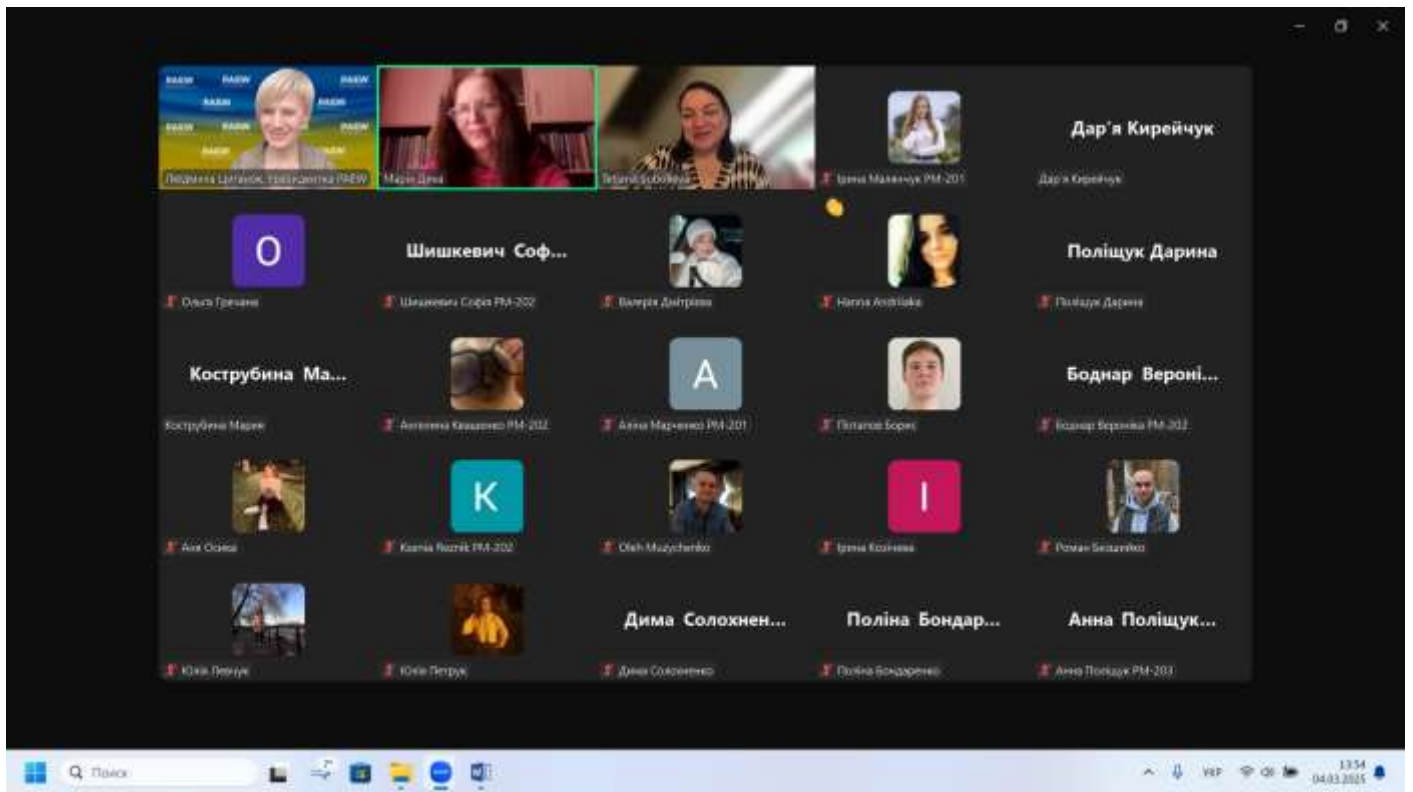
PAEW PAEW PAEW PAEW

Людмила Циганюк, президентка PAEW

Марія Дєва

Tetiana Suboleva

Ірина Малинчук РМ-201

Дар'я Кирейчук

Дар'я Кирейчук

O

Ольга Гречана

Шишкевич Соф...

Шишкевич Софія РМ-202

Валерія Дмитрієва

Hanna Andriiaka

Поліщук Дарина

Поліщук Дарина

Кострубина Ма...

Кострубина Марія

Антоніна Кващенко РМ-202

A

Анна Марченко РМ-201

Пілпатов Борис

Боднар Вероні...

Боднар Вероніка РМ-202

Аня Осика

K

Ksenia Reznik РМ-202

Oleh Muzychenko

I

Ірина Козічева

Роман Бєзшейко

Юлія Левчук

Юлія Петрук

Дима Солохнен...

Дима Солохненко

Поліна Бондар...

Поліна Бондаренко

Анна Поліщук...

Анна Поліщук РМ-203

Поиск

УКР

13:54
04.03.2025